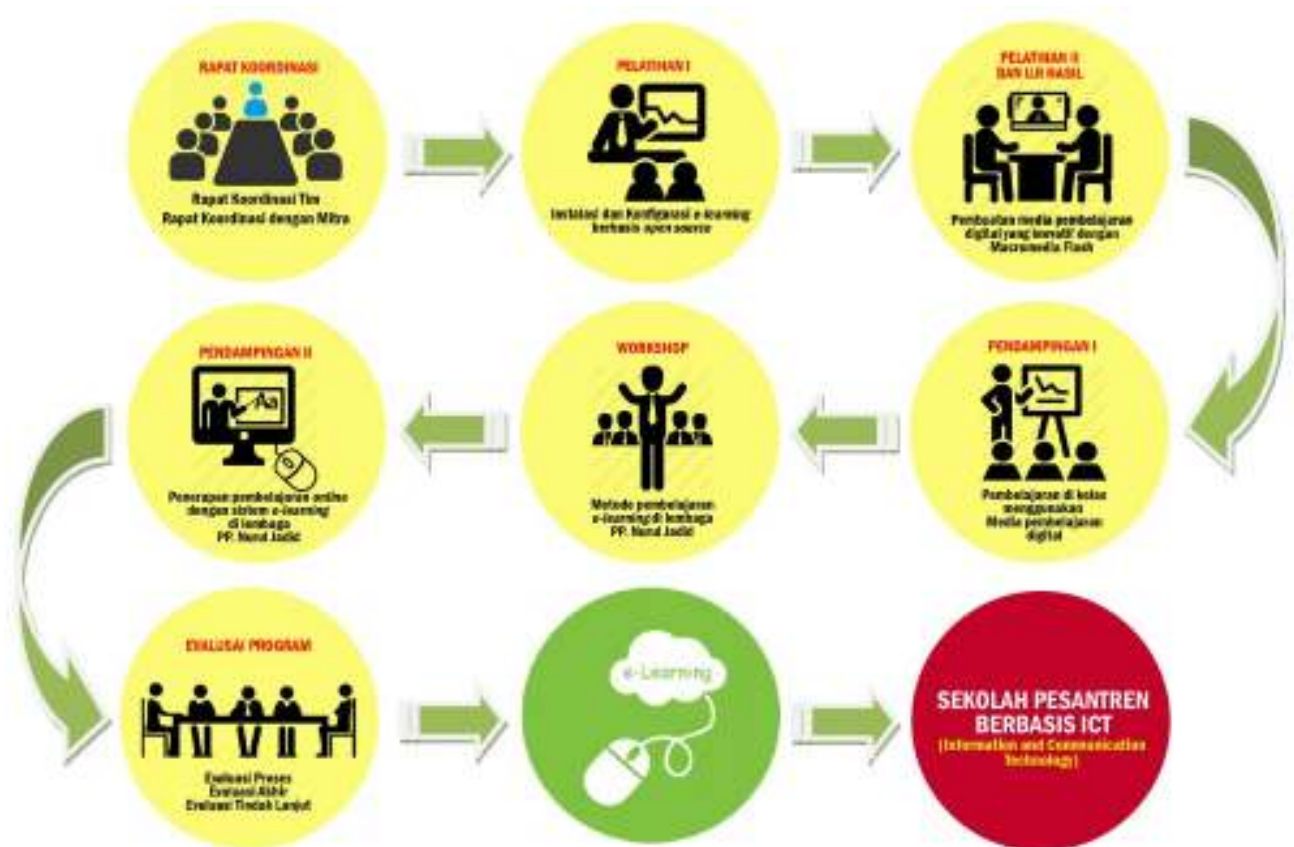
RAPAT KOORDINASI

Rapat Koordinasi Tim
Rapat Koordinasi dengan Mitra

PELATIHAN I

Instalasi dan Konfigurasi e-learning berbasis open source

PELATIHAN II
DAN UJI HASIL

Pembuatan media pembelajaran digital yang inovatif dengan Macromedia Flash

PENDAMPINGAN II

Aa

Penerapan pembelajaran online dengan sistem e-learning di lembaga PP. Nurul Jadid

WORKSHOP

Metode pembelajaran e-learning di lembaga PP. Nurul Jadid

PENDAMPINGAN I

Pembelajaran di kelas menggunakan Media pembelajaran digital

EVALUASI PROGRAM

Evaluasi Proses
Evaluasi Akhir
Evaluasi Tindak Lanjut

e-Learning

SEKOLAH PESANTREN BERBASIS ICT
(Information and Communication Technology)